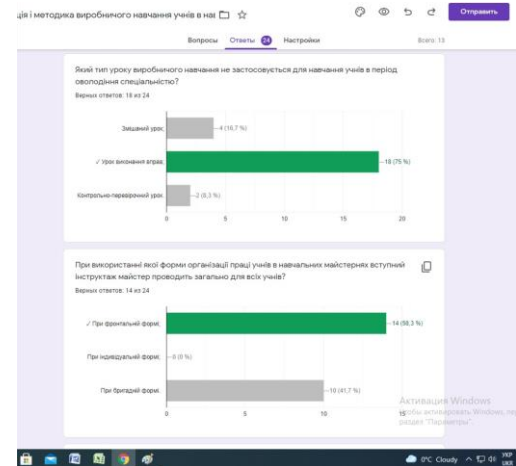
ція і методика виробничого навчання учнів в нав

Отправить

Вопросы Ответы 24 Настройки

Всего: 13

Який тип уроку виробничого навчання не застосовується для навчання учнів в період оволодіння спеціальністю?

Верных ответов: 18 из 24

Змішаний урок. — 4 (16,7 %)

✓ Урок виконання вправ. — 18 (75 %)

Контрольно-перевірочний урок. — 2 (8,3 %)

0 5 10 15 20

При використанні якої форми організації праці учнів в навчальних майстернях вступний інструктаж майстер проводить загально для всіх учнів?

Верных ответов: 14 из 24

✓ При фронтальній формі. — 14 (58,3 %)

При індивідуальній формі. — 0 (0 %)

При бригадній формі. — 10 (41,7 %)

0 5 10 15

Активация Windows
Чтобы активировать Windows, перейдите в раздел "Параметры".

0°C Cloudy УКР